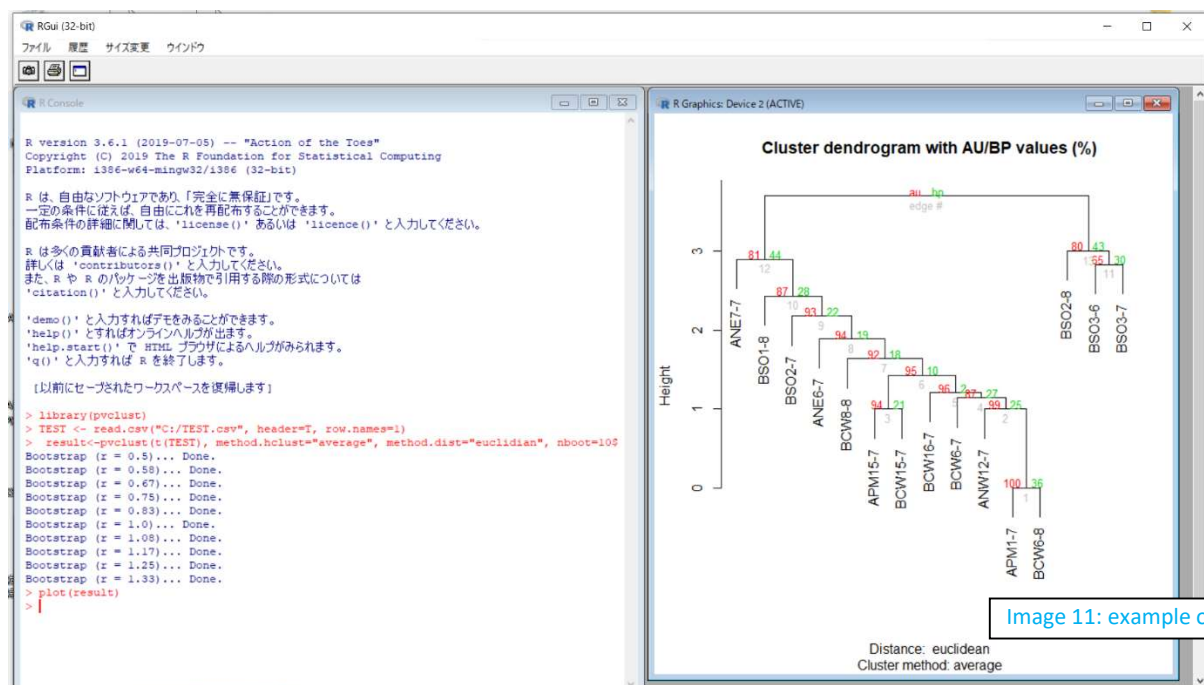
RGui (32-bit)

ファイル 履歴 サイズ変更 ウインドウ

R Console

R version 3.6.1 (2019-07-05) -- "Action of the Toes"
Copyright (C) 2019 The R Foundation for Statistical Computing
Platform: i386-w64-mingw32/i386 (32-bit)

R は、自由なソフトウェアであり、「完全に無保証」です。
一定の条件に従えば、自由にこれを再配布することができます。
配布条件の詳細に関しては、'license()' あるいは 'licence()' と入力してください。

R は多くの貢献者による共同プロジェクトです。
詳しくは 'contributors()' と入力してください。
また、R や R のパッケージを出版物で引用する際の形式については
'citation()' と入力してください。

'demo()' と入力すればデモをみることができます。
'help()' とすればオンラインヘルプが出ます。
'help.start()' で HTML ブラウザによるヘルプがみられます。
'q()' と入力すれば R を終了します。

[以前にセーブされたワークスペースを復帰します]

> library(pvclust)
> TEST <- read.csv("C:/TEST.csv", header=T, row.names=1)
> result<-pvclust(t(TEST), method.hclust="average", method.dist="euclidian", nboot=10$
Bootstrap (r = 0.5)... Done.
Bootstrap (r = 0.58)... Done.
Bootstrap (r = 0.67)... Done.
Bootstrap (r = 0.75)... Done.
Bootstrap (r = 0.83)... Done.
Bootstrap (r = 1.0)... Done.
Bootstrap (r = 1.08)... Done.
Bootstrap (r = 1.17)... Done.
Bootstrap (r = 1.25)... Done.
Bootstrap (r = 1.33)... Done.
> plot(result)
>

R Graphics: Device 2 (ACTIVE)

Cluster dendrogram with AU/BP values (%)

au bp
edge #

Height

3
2
1
0

81 44 12
87 28 10
93 22 9
94 19 8
92 18 7
95 10 6
96 2 5
87 27 4
99 25 2
94 21 3
100 35 1
80 43 13
55 30 11

ANE7-7
BSO1-8
BSO2-7
ANE6-7
BCW8-8
APM15-7
BCW15-7
BCW16-7
BCW6-7
ANW12-7
APM1-7
BCW6-8
BSO2-8
BSO3-6
BSO3-7

Distance: euclidean
Cluster method: average

Image 11: example c